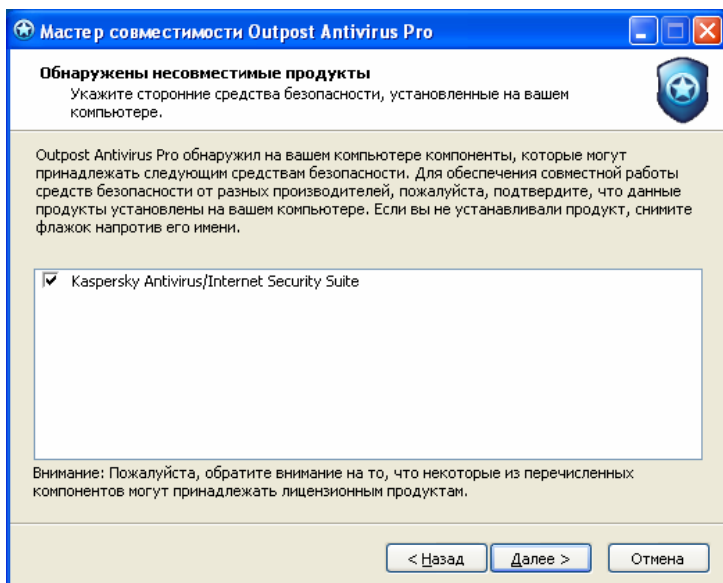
Мастер совместимости Outpost Antivirus Pro

Обнаружены несовместимые продукты

Укажите сторонние средства безопасности, установленные на вашем компьютере.

Outpost Antivirus Pro обнаружил на вашем компьютере компоненты, которые могут принадлежать следующим средствам безопасности. Для обеспечения совместной работы средств безопасности от разных производителей, пожалуйста, подтвердите, что данные продукты установлены на вашем компьютере. Если вы не устанавливали продукт, снимите флажок напротив его имени.

☑ Kaspersky Antivirus/Internet Security Suite

Внимание: Пожалуйста, обратите внимание на то, что некоторые из перечисленных компонентов могут принадлежать лицензионным продуктам.

< Назад | Далее > | Отмена